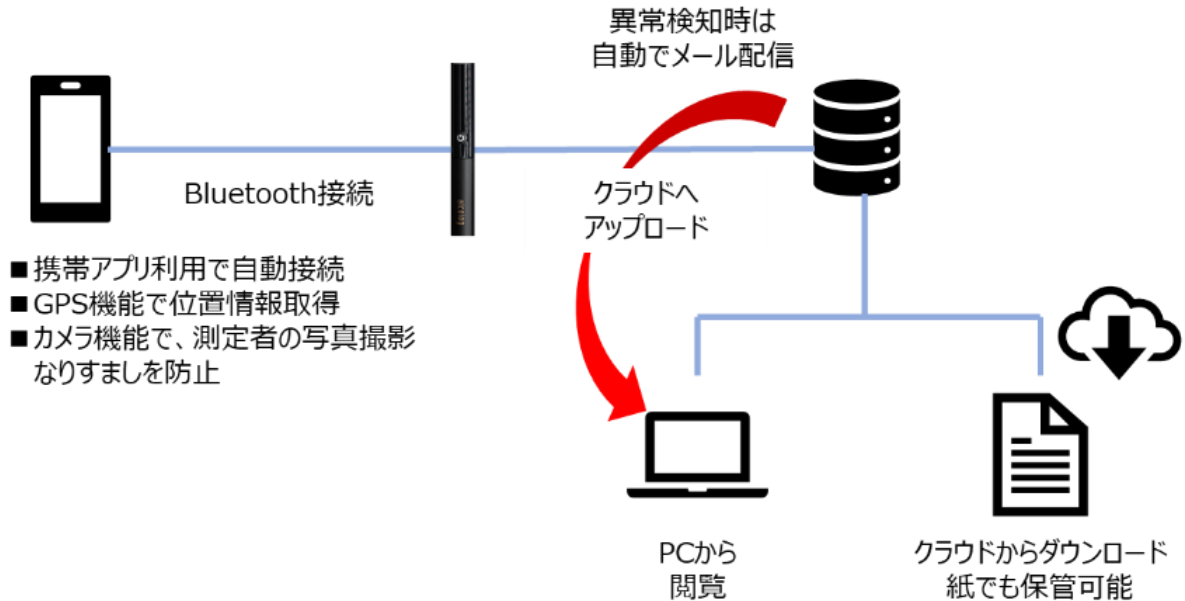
異常検知時は
自動でメール配信

Bluetooth接続

クラウドへ
アップロード

■携帯アプリ利用で自動接続
■GPS機能で位置情報取得
■カメラ機能で、測定者の写真撮影
なりすましを防止

PCから
閲覧

クラウドからダウンロード
紙でも保管可能